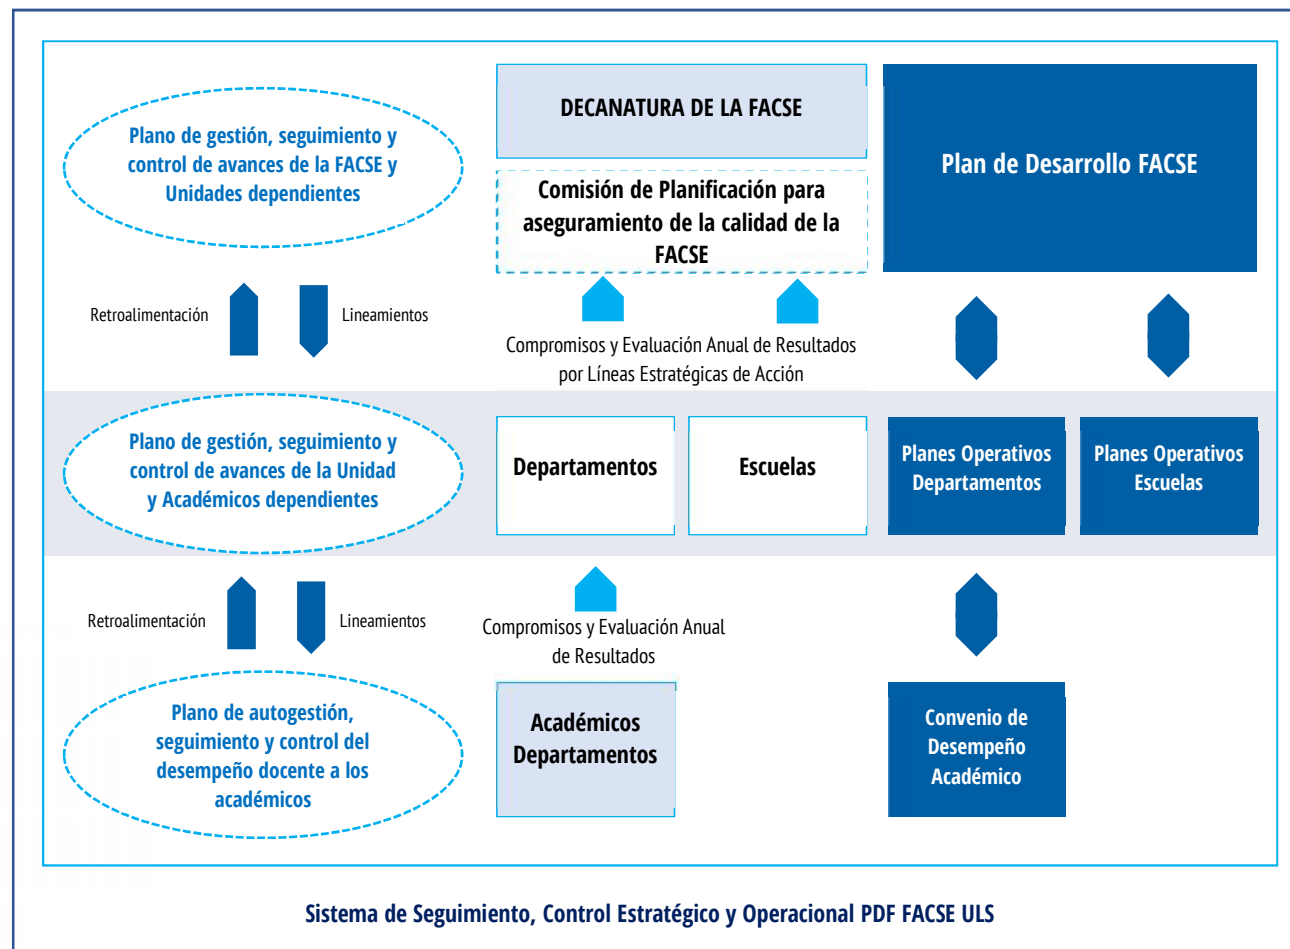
Plano de gestión, seguimiento y control de avances de la FACSE y Unidades dependientes

DECANATURA DE LA FACSE

Comisión de Planificación para aseguramiento de la calidad de la FACSE

Plan de Desarrollo FACSE

Retroalimentación

Lineamientos

Compromisos y Evaluación Anual de Resultados por Líneas Estratégicas de Acción

Plano de gestión, seguimiento y control de avances de la Unidad y Académicos dependientes

Departamentos

Escuelas

Planes Operativos Departamentos

Planes Operativos Escuelas

Retroalimentación

Lineamientos

Compromisos y Evaluación Anual de Resultados

Plano de autogestión, seguimiento y control del desempeño docente a los académicos

Académicos Departamentos

Convenio de Desempeño Académico

Sistema de Seguimiento, Control Estratégico y Operacional PDF FACSE ULS